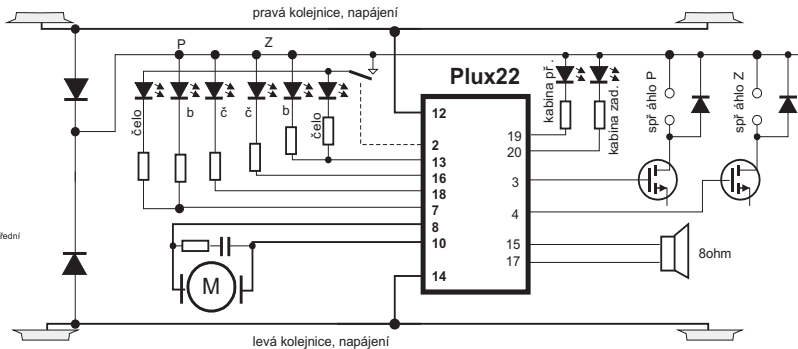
pravá kolejnice, napájení

P

Z

Plux22

čelo

b

č

č

b

čelo

kabina př.

kabina zad.

spř áhlo P

spř áhlo Z

12

2

13

16

18

7

8

10

14

19

20

3

4

15

17

M

8ohm

řední

levá kolejnice, napájení